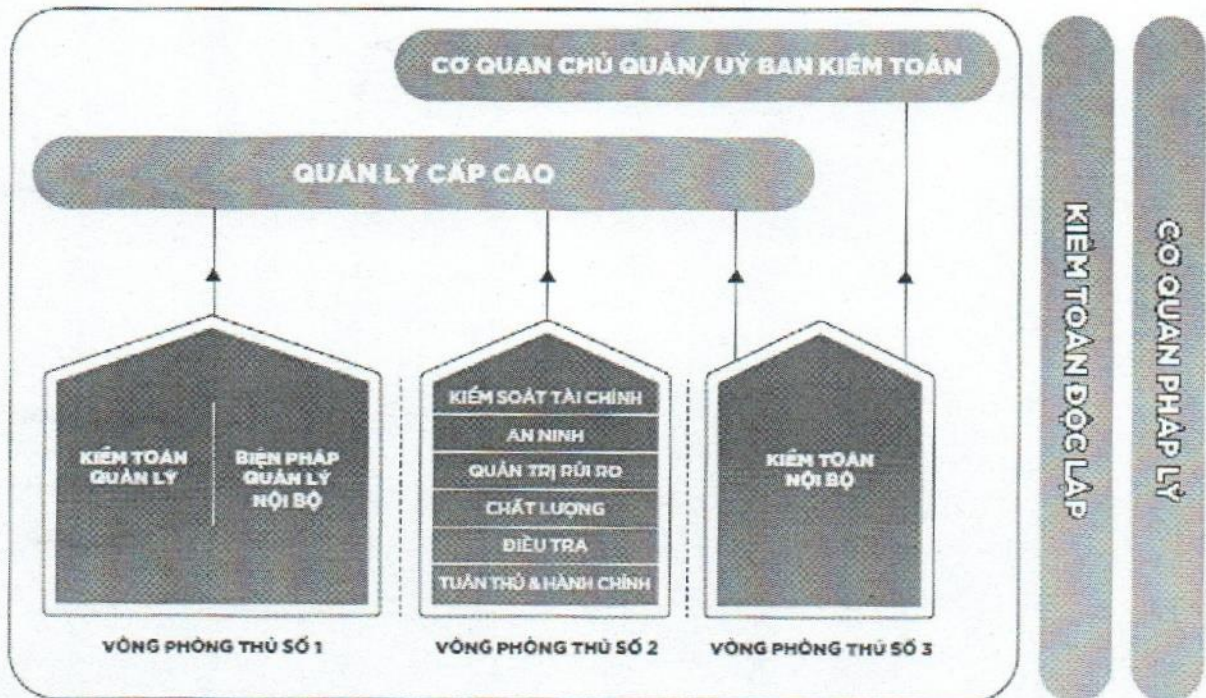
CƠ QUAN CHỦ QUẢN/ UỶ BAN KIỂM TOÁN

QUẢN LÝ CẤP CAO

KIỂM TOÁN QUẢN LÝ

BIỆN PHÁP QUẢN LÝ NỘI BỘ

KIỂM SOÁT TÀI CHÍNH

AN NINH

QUẢN TRỊ RỦI RO

CHẤT LƯỢNG

ĐIỀU TRA

TUÂN THỦ & HÀNH CHÍNH

KIỂM TOÁN NỘI BỘ

VÒNG PHÒNG THỦ SỐ 1

VÒNG PHÒNG THỦ SỐ 2

VÒNG PHÒNG THỦ SỐ 3

KIỂM TOÁN ĐỘC LẬP

CƠ QUAN PHÁP LÝ